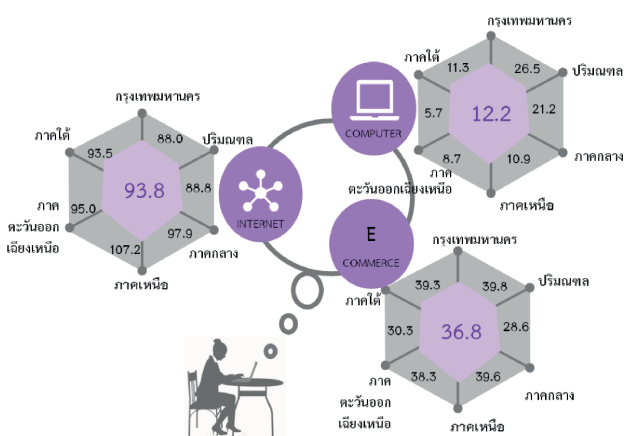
กรุงเทพมหานคร
ภาคใต้
93.5
88.0
ปริมณฑล
93.8
ภาคตะวันออกเฉียงเหนือ
95.0
88.8
107.2
97.9
ภาคกลาง
ภาคเหนือ

INTERNET

COMPUTER

กรุงเทพมหานคร
ภาคใต้
11.3
26.5
ปริมณฑล
5.7
12.2
21.2
8.7
10.9
ภาคกลาง
ภาคตะวันออกเฉียงเหนือ
ภาคเหนือ

E
COMMERCE

กรุงเทพมหานคร
ภาคใต้
39.3
39.8
ปริมณฑล
30.3
36.8
28.6
38.3
39.6
ภาคกลาง
ภาคตะวันออกเฉียงเหนือ
ภาคเหนือ